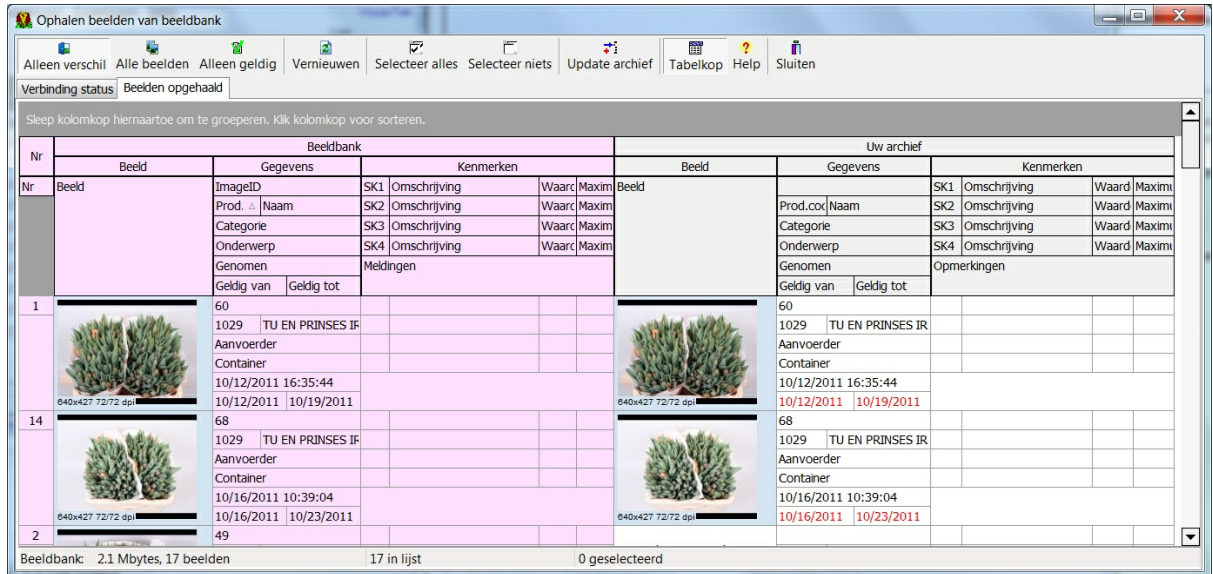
Ophalen beelden van beeldbank

Alleen verschil Alle beelden Alleen geldig Vernieuwen Selecteer alles Selecteer niets Update archief Tabelkop Help Sluiten

Verbinding status Beelden opgehaald

Sleep kolomkop hiernaartoe om te groeperen. Klik kolomkop voor sorteren.

| Nr | Beeldbank | | | | | Uw archief | | | | |
|---|---|---|---|---|---|---|---|---|---|---|
| | Beeld | Gegevens | Kenmerken | | | Beeld | Gegevens | Kenmerken | | |
| Nr | Beeld | ImageID | SK1 Omschrijving | Waarc | Maxim | Beeld | | SK1 Omschrijving | Waard | Maximu |
| | | Prod. Naam | SK2 Omschrijving | Waarc | Maxim | | Prod.coc Naam | SK2 Omschrijving | Waard | Maximu |
| | | Categorie | SK3 Omschrijving | Waarc | Maxim | | Categorie | SK3 Omschrijving | Waard | Maximu |
| | | Onderwerp | SK4 Omschrijving | Waarc | Maxim | | Onderwerp | SK4 Omschrijving | Waard | Maximu |
| | | Genomen | Meldingen | | | | Genomen | Opmerkingen | | |
| | | Geldig van Geldig tot | | | | | Geldig van Geldig tot | | | |
| 1 | 640x427 72/72 dpi | 60 | | | | 640x427 72/72 dpi | 60 | | | |
| | | 1029 TU EN PRINSES IF | | | | | 1029 TU EN PRINSES IR | | | |
| | | Aanvoerder | | | | | Aanvoerder | | | |
| | | Container | | | | | Container | | | |
| | | 10/12/2011 16:35:44 | | | | | 10/12/2011 16:35:44 | | | |
| | | 10/12/2011 10/19/2011 | | | | | 10/12/2011 10/19/2011 | | | |
| 14 | 640x427 72/72 dpi | 68 | | | | 640x427 72/72 dpi | 68 | | | |
| | | 1029 TU EN PRINSES IF | | | | | 1029 TU EN PRINSES IR | | | |
| | | Aanvoerder | | | | | Aanvoerder | | | |
| | | Container | | | | | Container | | | |
| | | 10/16/2011 10:39:04 | | | | | 10/16/2011 10:39:04 | | | |
| | | 10/16/2011 10/23/2011 | | | | | 10/16/2011 10/23/2011 | | | |
| 2 | | 49 | | | | | | | | |

Beeldbank: 2.1 Mbytes, 17 beelden 17 in lijst 0 geselecteerd